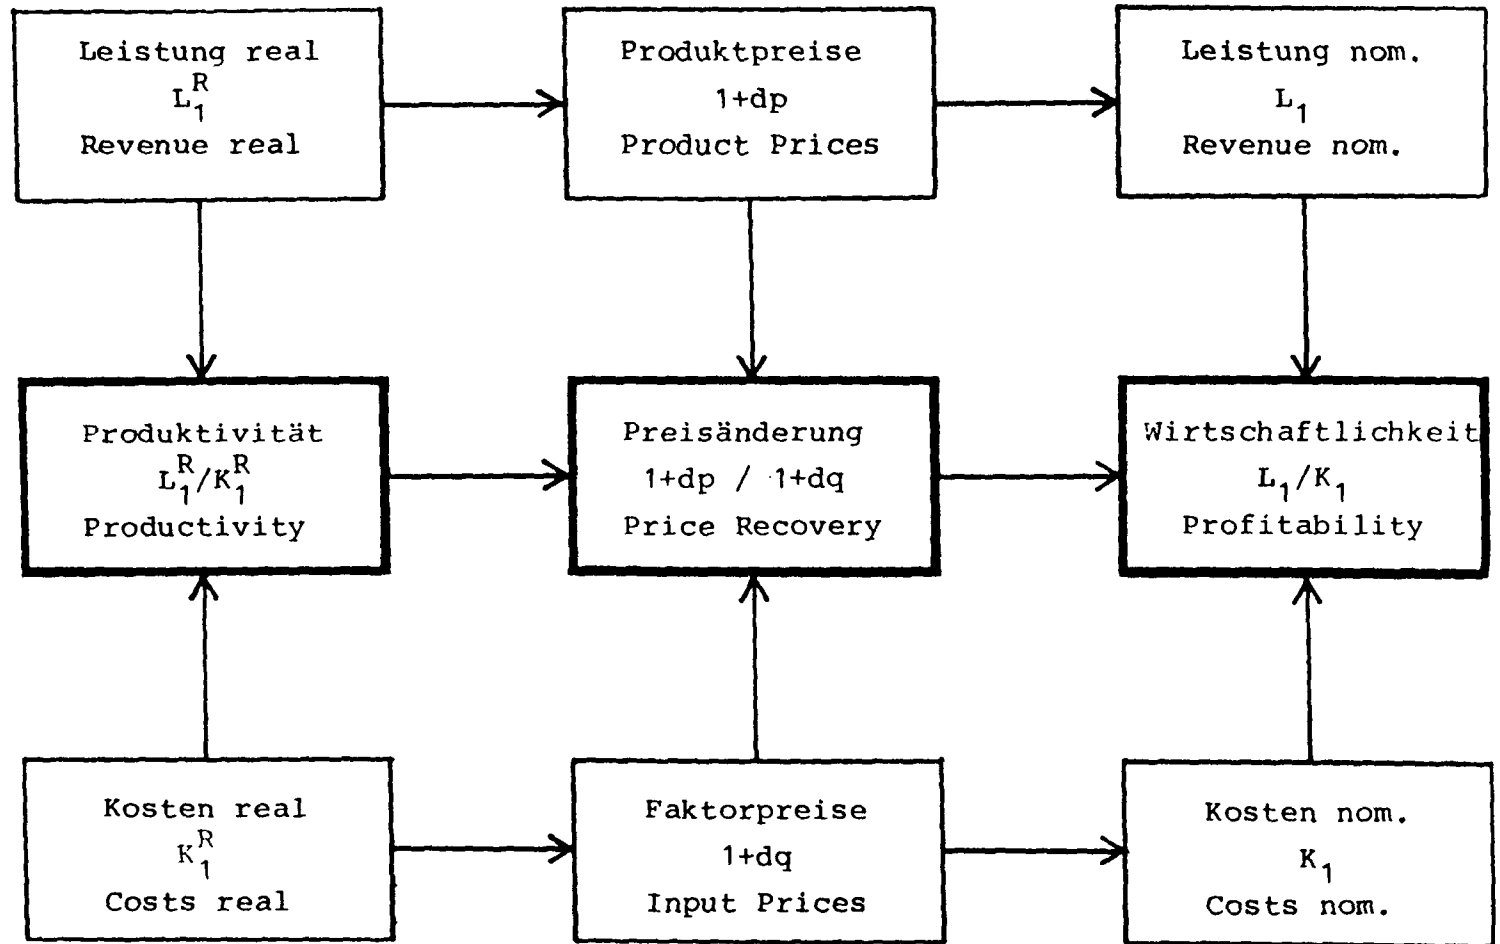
Leistung real
$L_1^R$
Revenue real

Produktpreise
1+dp
Product Prices

Leistung nom.
$L_1$
Revenue nom.

Produktivität
$L_1^R/K_1^R$
Productivity

Preisänderung
1+dp / 1+dq
Price Recovery

Wirtschaftlichkeit
$L_1/K_1$
Profitability

Kosten real
$K_1^R$
Costs real

Faktorpreise
1+dq
Input Prices

Kosten nom.
$K_1$
Costs nom.